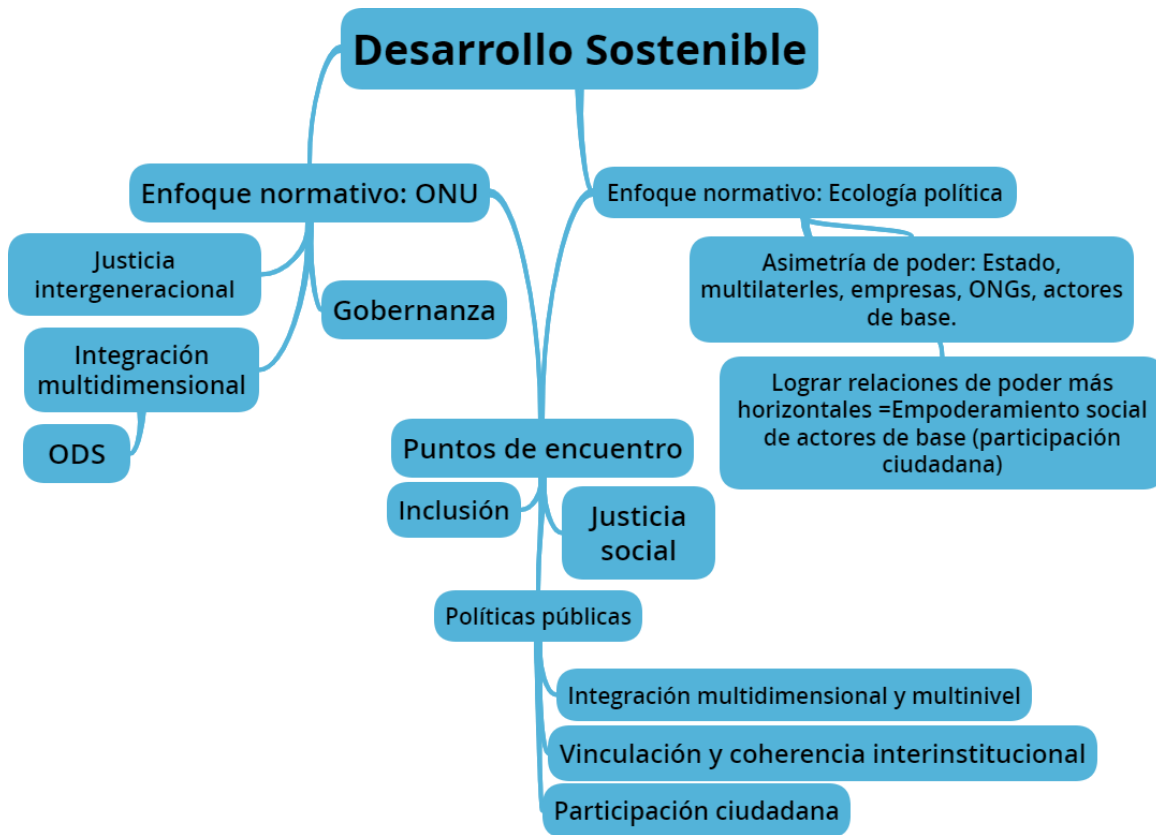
Desarrollo Sostenible

Enfoque normativo: ONU

Justicia intergeneracional

Gobernanza

Integración multidimensional

ODS

Enfoque normativo: Ecología política

Asimetría de poder: Estado, multilaterles, empresas, ONGs, actores de base.

Lograr relaciones de poder más horizontales =Empoderamiento social de actores de base (participación ciudadana)

Puntos de encuentro

Inclusión

Justicia social

Políticas públicas

Integración multidimensional y multinivel

Vinculación y coherencia interinstitucional

Participación ciudadana